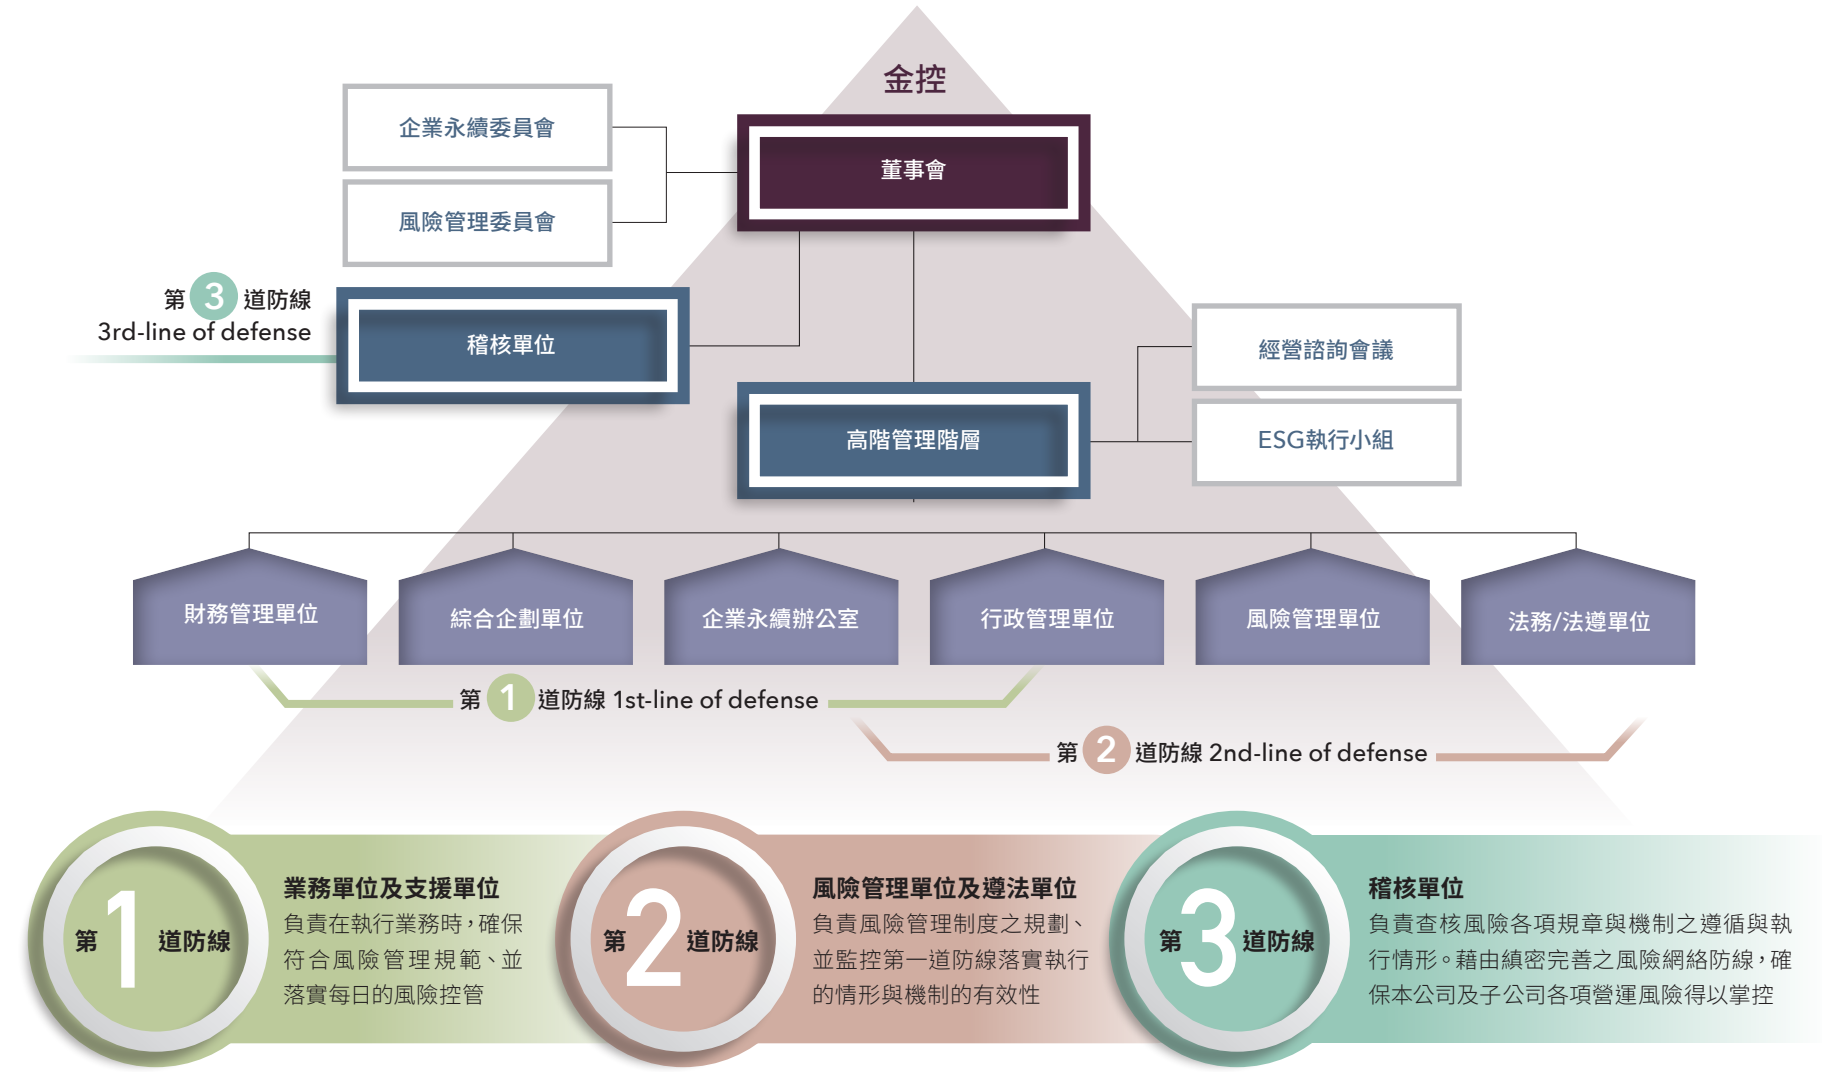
金控

企業永續委員會

風險管理委員會

董事會

第 3 道防線
3rd-line of defense

稽核單位

經營諮詢會議

高階管理階層

ESG執行小組

財務管理單位

綜合企劃單位

企業永續辦公室

行政管理單位

風險管理單位

法務/法遵單位

第 1 道防線 1st-line of defense

第 2 道防線 2nd-line of defense

第 1 道防線

業務單位及支援單位
負責在執行業務時，確保符合風險管理規範、並落實每日的風險控管

第 2 道防線

風險管理單位及遵法單位
負責風險管理制度之規劃、並監控第一道防線落實執行的情形與機制的有效性

第 3 道防線

稽核單位
負責查核風險各項規章與機制之遵循與執行情形。藉由縝密完善之風險網絡防線，確保本公司及子公司各項營運風險得以掌控